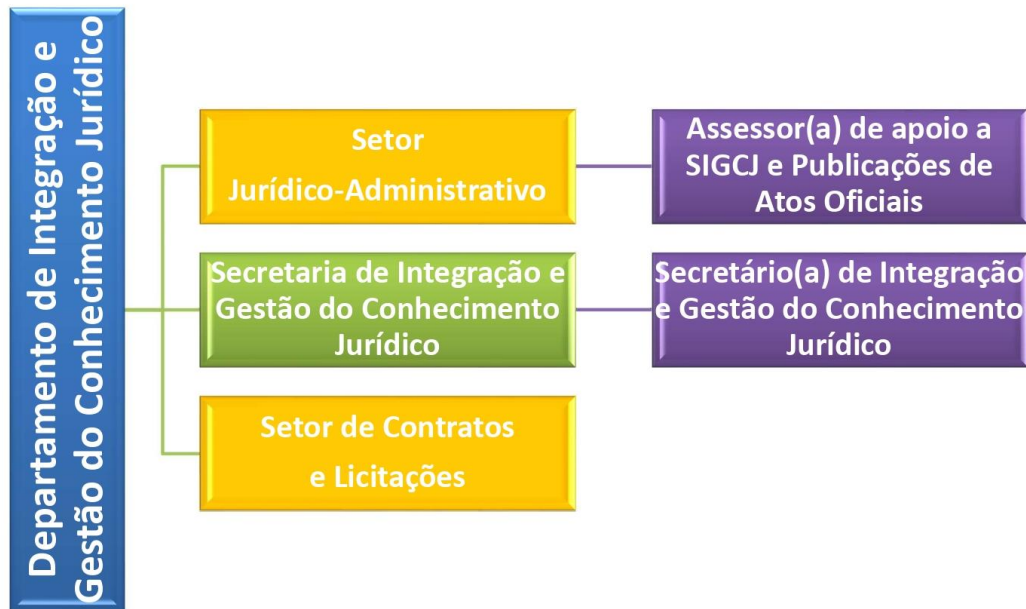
Departamento de Integração e Gestão do Conhecimento Jurídico

Setor Jurídico-Administrativo

Assessor(a) de apoio a SIGCJ e Publicações de Atos Oficiais

Secretaria de Integração e Gestão do Conhecimento Jurídico

Secretário(a) de Integração e Gestão do Conhecimento Jurídico

Setor de Contratos e Licitações